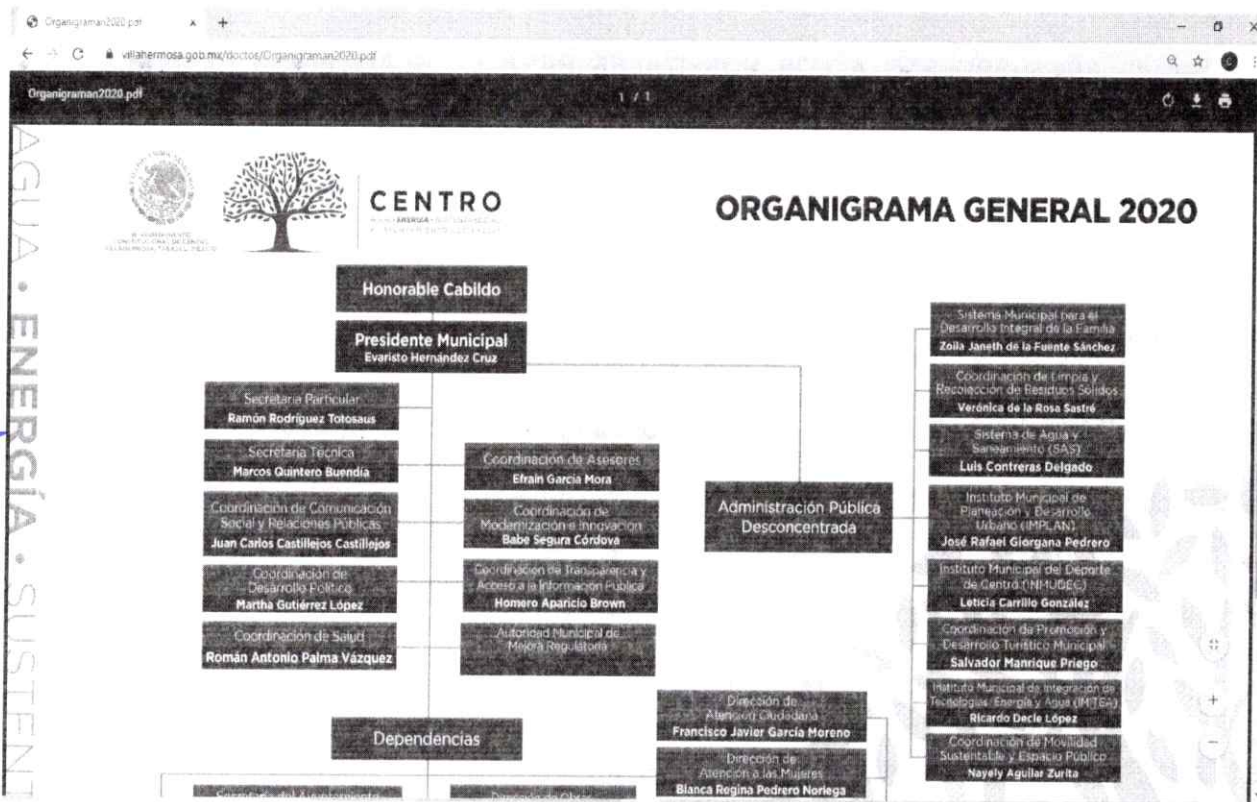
Organigraman2020.pdf

villahermosa.gob.mx/doctos/Organigraman2020.pdf

Organigraman2020.pdf

1 / 1

AGUA • ENERGÍA • SUSTEN

H. AYUNTAMIENTO CONSTITUCIONAL DE CENTRO VILLAHERMOSA, TABASCO, MÉXICO

CENTRO

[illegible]

ORGANIGRAMA GENERAL 2020

Honorable Cabildo

Presidente Municipal
Evaristo Hernández Cruz

Secretaría Particular
Ramón Rodríguez Totosaus

Secretaría Técnica
Marcos Quintero Buendía

Coordinación de Comunicación Social y Relaciones Públicas
Juan Carlos Castillejos Castillejos

Coordinación de Desarrollo Político
Martha Gutiérrez López

Coordinación de Salud
Román Antonio Palma Vázquez

Coordinación de Asesores
Efraín García Mora

Coordinación de Modernización e Innovación
Babe Segura Córdova

Coordinación de Transparencia y Acceso a la Información Pública
Homero Aparicio Brown

Autoridad Municipal de Mejora Regulatoria

Administración Pública Desconcentrada

Sistema Municipal para el Desarrollo Integral de la Familia
Zoila Janeth de la Fuente Sánchez

Coordinación de Limpia y Recolección de Residuos Sólidos
Verónica de la Rosa Sastré

Sistema de Agua y Saneamiento (SAS)
Luis Contreras Delgado

Instituto Municipal de Planeación y Desarrollo Urbano (IMPLAN)
José Rafael Giorgana Pedrero

Instituto Municipal del Deporte de Centro (INMUDEC)
Leticia Carrillo González

Coordinación de Promoción y Desarrollo Turístico Municipal
Salvador Manrique Priego

Instituto Municipal de Integración de Tecnologías, Energía y Agua (IMITEA)
Ricardo Decle López

Coordinación de Movilidad Sustentable y Espacio Público
Nayely Aguilar Zurita

Dependencias

Dirección de Atención Ciudadana
Francisco Javier García Moreno

Dirección de Atención a las Mujeres
Blanca Regina Pedrero Noriega

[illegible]

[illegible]